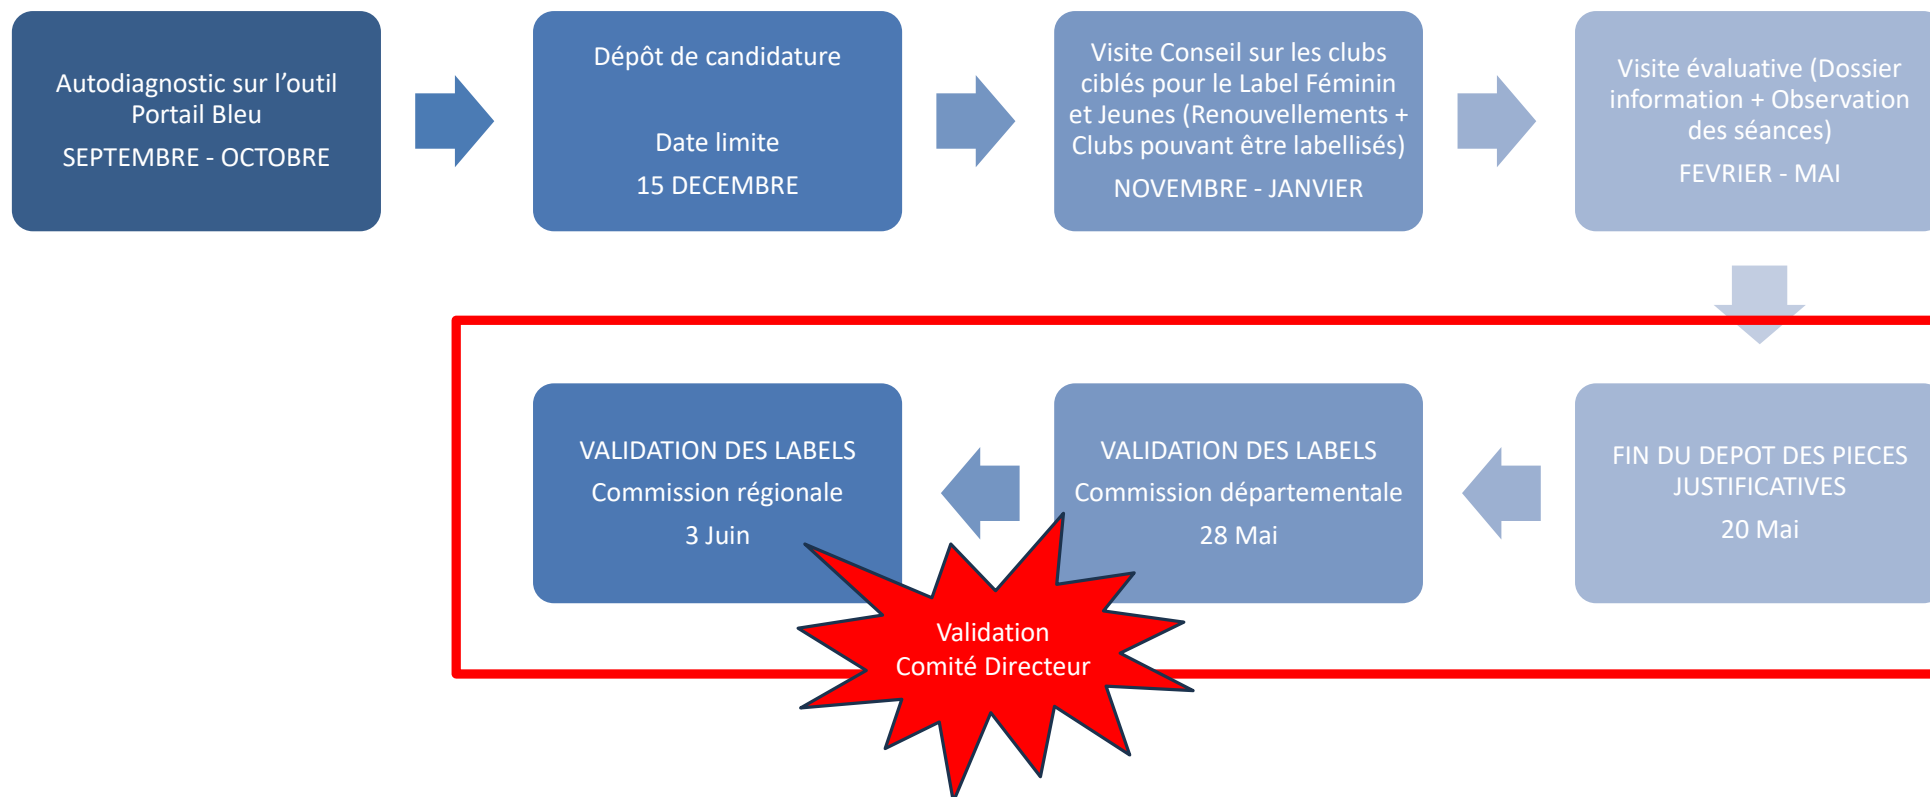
Autodiagnostic sur l’outil Portail Bleu

SEPTEMBRE - OCTOBRE

Dépôt de candidature

Date limite

15 DECEMBRE

Visite Conseil sur les clubs ciblés pour le Label Féminin et Jeunes (Renouvellements + Clubs pouvant être labellisés)

NOVEMBRE - JANVIER

Visite évaluative (Dossier information + Observation des séances)

FEVRIER - MAI

FIN DU DEPOT DES PIECES JUSTIFICATIVES

20 Mai

VALIDATION DES LABELS

Commission départementale

28 Mai

VALIDATION DES LABELS

Commission régionale

3 Juin

Validation
Comité Directeur